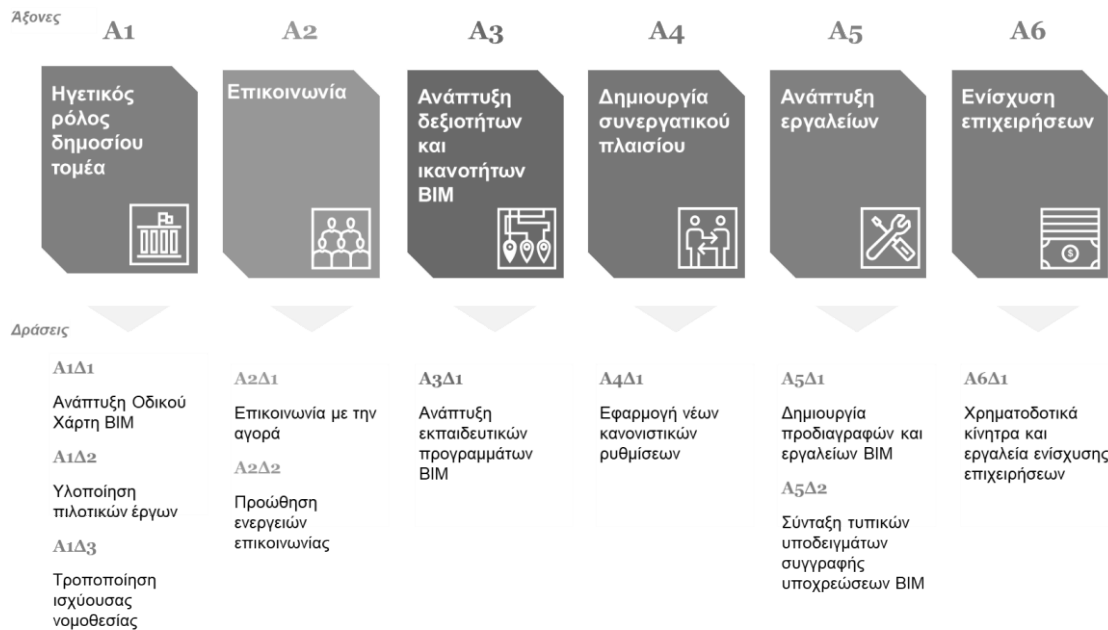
Άξονες

A1

Ηγετικός ρόλος δημοσίου τομέα

A2

Επικοινωνία

A3

Ανάπτυξη δεξιοτήτων και ικανοτήτων BIM

A4

Δημιουργία συνεργατικού πλαισίου

A5

Ανάπτυξη εργαλείων

A6

Ενίσχυση επιχειρήσεων

Δράσεις

A1Δ1

Ανάπτυξη Οδικού Χάρτη BIM

A1Δ2

Υλοποίηση πιλοτικών έργων

A1Δ3

Τροποποίηση ισχύουσας νομοθεσίας

A2Δ1

Επικοινωνία με την αγορά

A2Δ2

Προώθηση ενεργειών επικοινωνίας

A3Δ1

Ανάπτυξη εκπαιδευτικών προγραμμάτων BIM

A4Δ1

Εφαρμογή νέων κανονιστικών ρυθμίσεων

A5Δ1

Δημιουργία προδιαγραφών και εργαλείων BIM

A5Δ2

Σύνταξη τυπικών υποδειγμάτων συγγραφής υποχρεώσεων BIM

A6Δ1

Χρηματοδοτικά κίνητρα και εργαλεία ενίσχυσης επιχειρήσεων